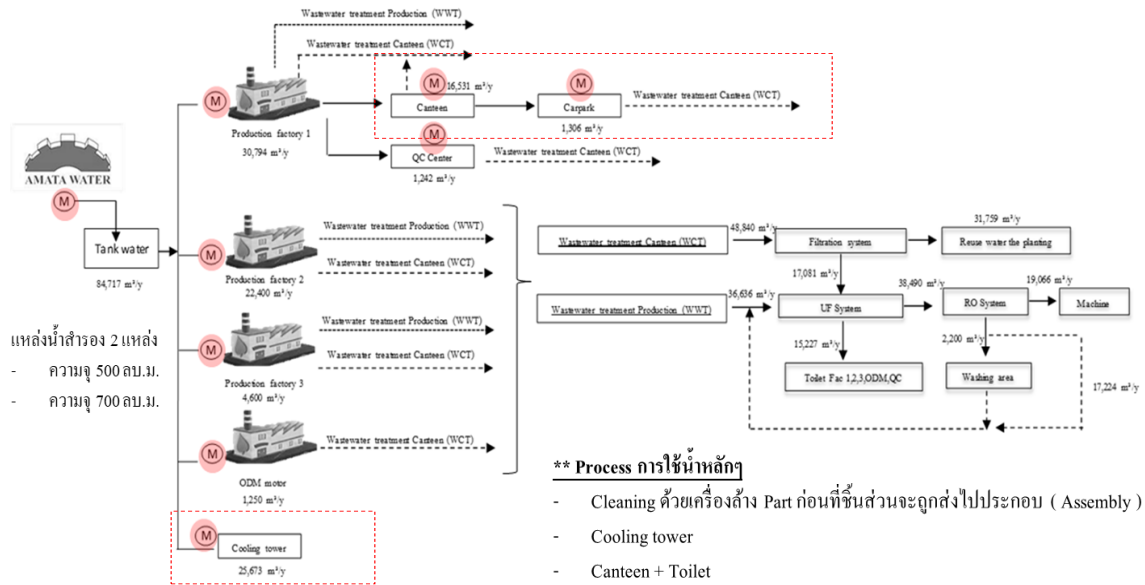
Wastewater teatment Production (WWT)

Wastewater teatment Canteen (WCT)

M 16,531 m³/y

M

Canteen

Carpark

Wastewater teatment Canteen (WCT)

1,306 m³/y

M

Production factory 1

30,794 m³/y

M

QC Center

Wastewater teatment Canteen (WCT)

1,242 m³/y

AMATA WATER

M

Tank water

84,717 m³/y

M

Wastewater teatment Production (WWT)

Wastewater teatment Canteen (WCT)

Production factory 2

22,400 m³/y

Wastewater teatment Canteen (WCT)

48,840 m³/y

Filtration system

31,759 m³/y

Reuse water the planting

17,081 m³/y

38,490 m³/y

19,066 m³/y

Wastewater teatment Production (WWT)

36,636 m³/y

UF System

RO System

Machine

แหล่งน้ำสำรอง 2 แหล่ง

- ความจุ 500 ลบ.ม.

- ความจุ 700 ลบ.ม.

M

Wastewater teatment Production (WWT)

Wastewater teatment Canteen (WCT)

Production factory 3

4,600 m³/y

15,227 m³/y

2,200 m³/y

Toilet Fac 1,2,3,ODM,QC

Washing area

17,224 m³/y

M

Wastewater teatment Canteen (WCT)

ODM motor

1,250 m³/y

** Process การใช้น้ำหลักๆ

- Cleaning ด้วยเครื่องล้าง Part ก่อนที่ชิ้นส่วนจะถูกส่งไปประกอบ ( Assembly )

- Cooling tower

- Canteen + Toilet

M

Cooling tower

25,673 m³/y